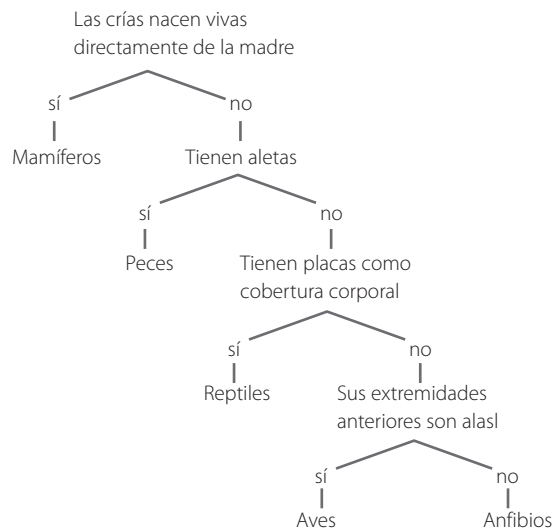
Las crías nacen vivas directamente de la madre

sí

Mamíferos

no

Tienen aletas

sí

Peces

no

Tienen placas como cobertura corporal

sí

Reptiles

no

Sus extremidades anteriores son alasl

sí

Aves

no

Anfibios